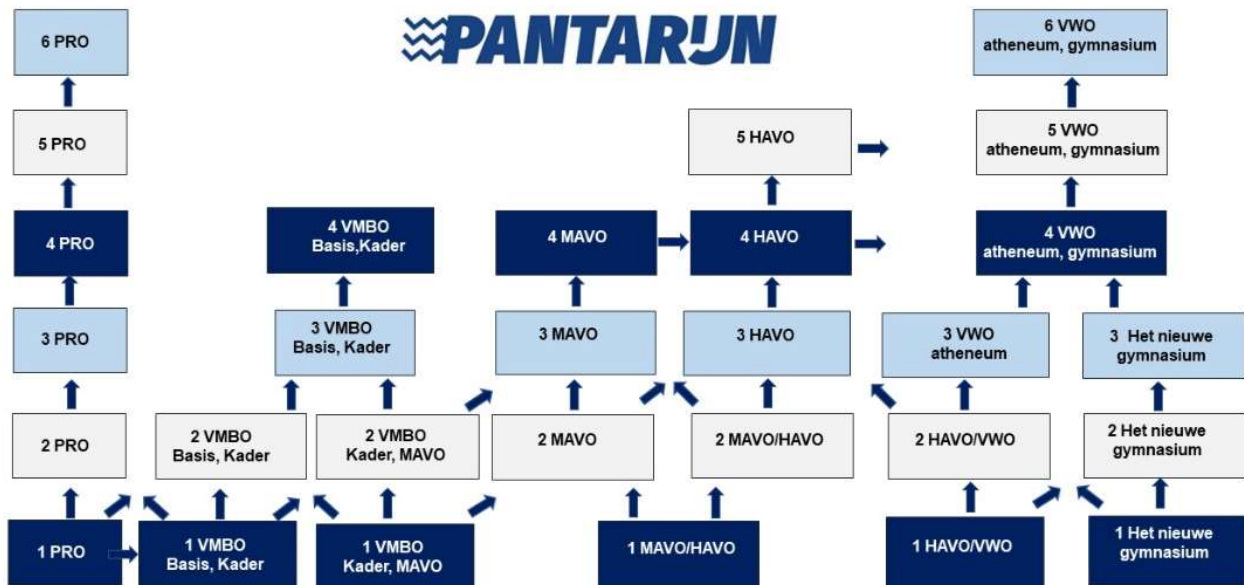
PANTARIJN

6 PRO

5 PRO

4 PRO

3 PRO

2 PRO

1 PRO

4 VMBO Basis,Kader

3 VMBO Basis, Kader

2 VMBO Basis, Kader

2 VMBO Kader, MAVO

1 VMBO Basis, Kader

1 VMBO Kader, MAVO

4 MAVO

3 MAVO

2 MAVO

5 HAVO

4 HAVO

3 HAVO

2 MAVO/HAVO

1 MAVO/HAVO

6 VWO atheneum, gymnasium

5 VWO atheneum, gymnasium

4 VWO atheneum, gymnasium

3 VWO atheneum

3 Het nieuwe gymnasium

2 HAVO/VWO

2 Het nieuwe gymnasium

1 HAVO/VWO

1 Het nieuwe gymnasium